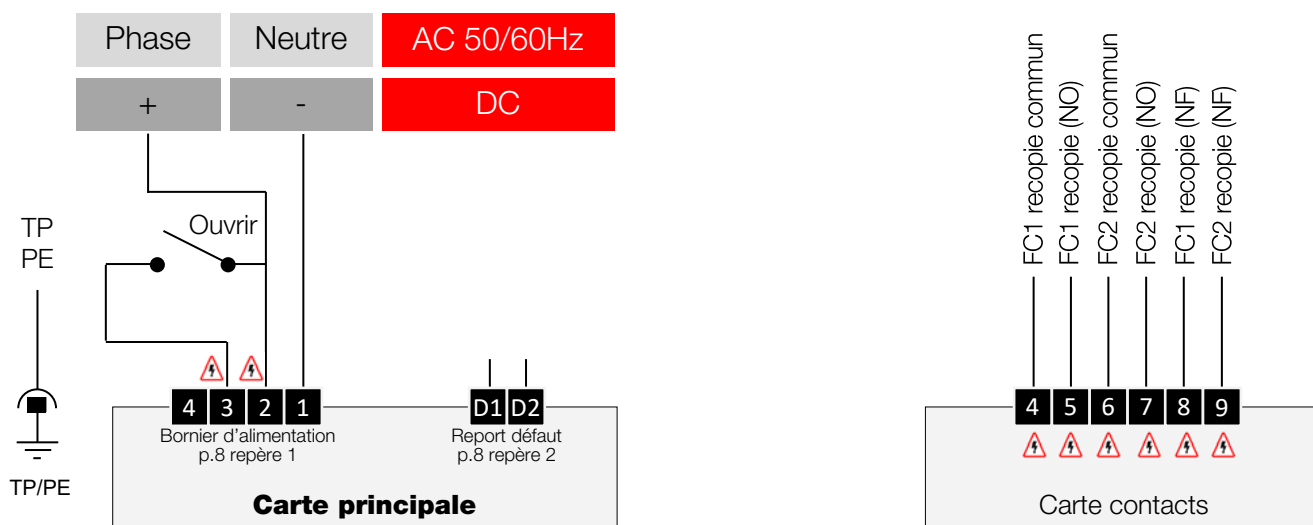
| Phase | Neutre | AC 50/60Hz |
|---|---|---|
| + | - | DC |

TP
PE

Ouvrir

4 3 2 1

Bornier d'alimentation
p.8 repère 1

D1 D2

Report défaut
p.8 repère 2

TP/PE

Carte principale

FC1 recopie commun
FC1 recopie (NO)
FC2 recopie commun
FC2 recopie (NO)
FC1 recopie (NF)
FC2 recopie (NF)

4 5 6 7 8 9

Carte contacts